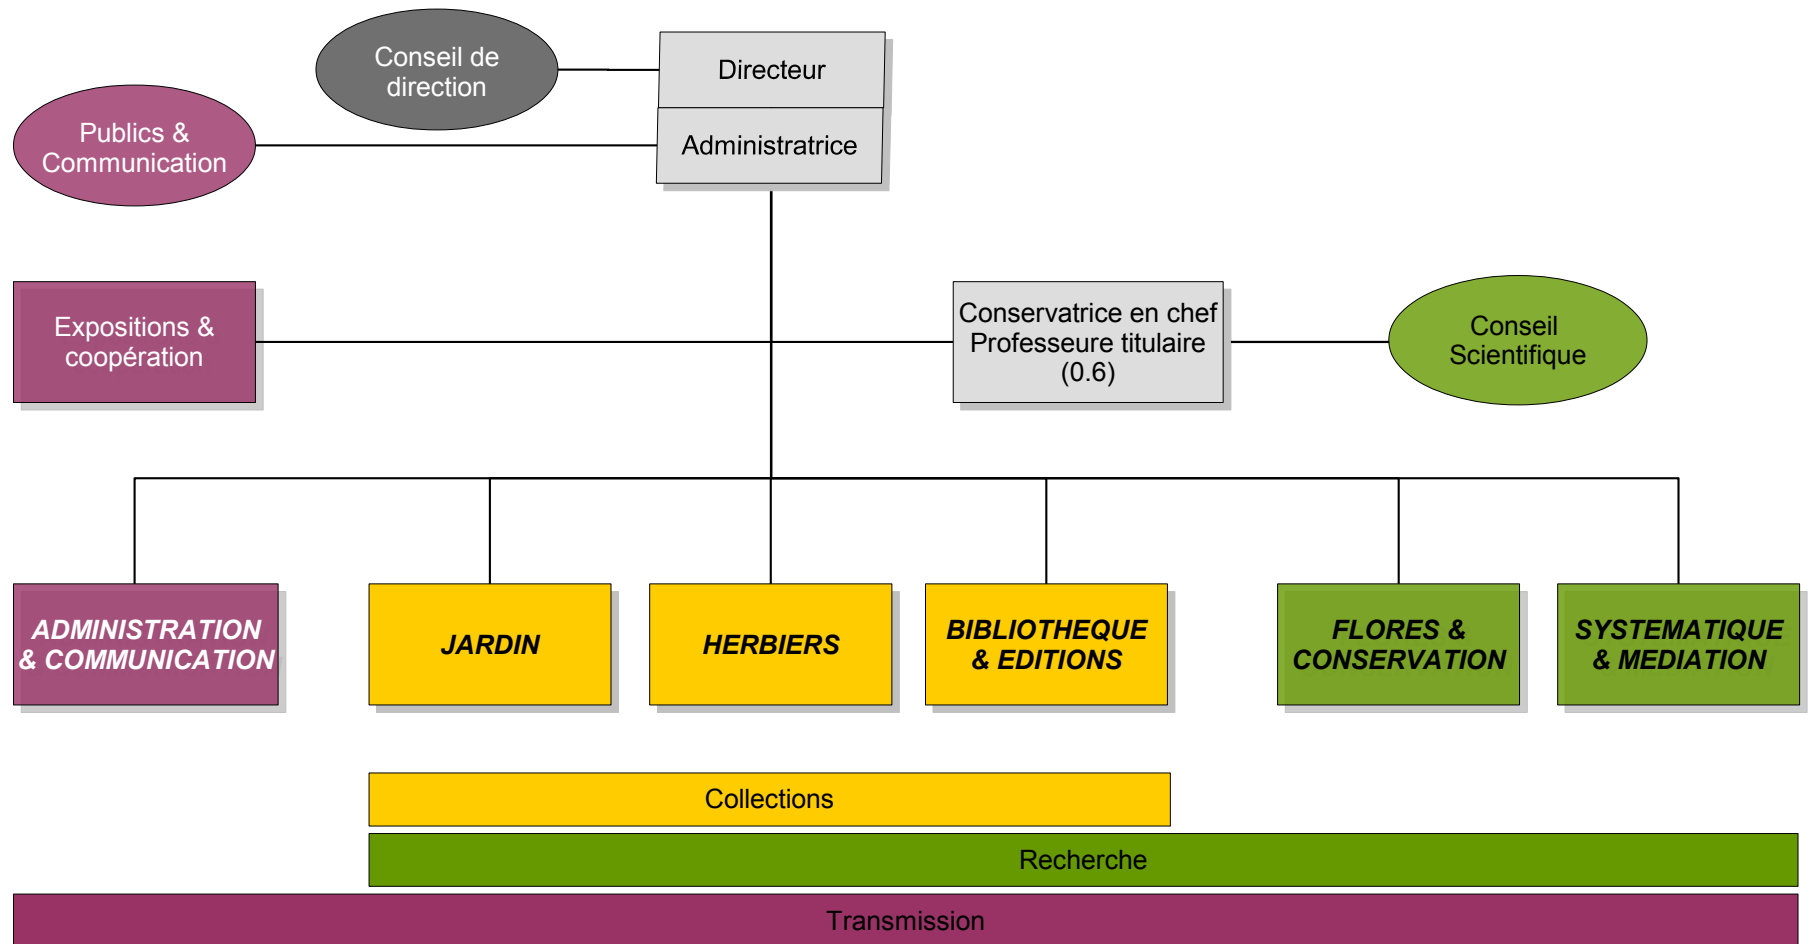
Conseil de direction

Directeur

Publics & Communication

Administratrice

Expositions & coopération

Conservatrice en chef
Professeure titulaire
(0.6)

Conseil Scientifique

ADMINISTRATION & COMMUNICATION

JARDIN

HERBIERS

BIBLIOTHEQUE & EDITIONS

FLORES & CONSERVATION

SYSTEMATIQUE & MEDIATION

Collections

Recherche

Transmission